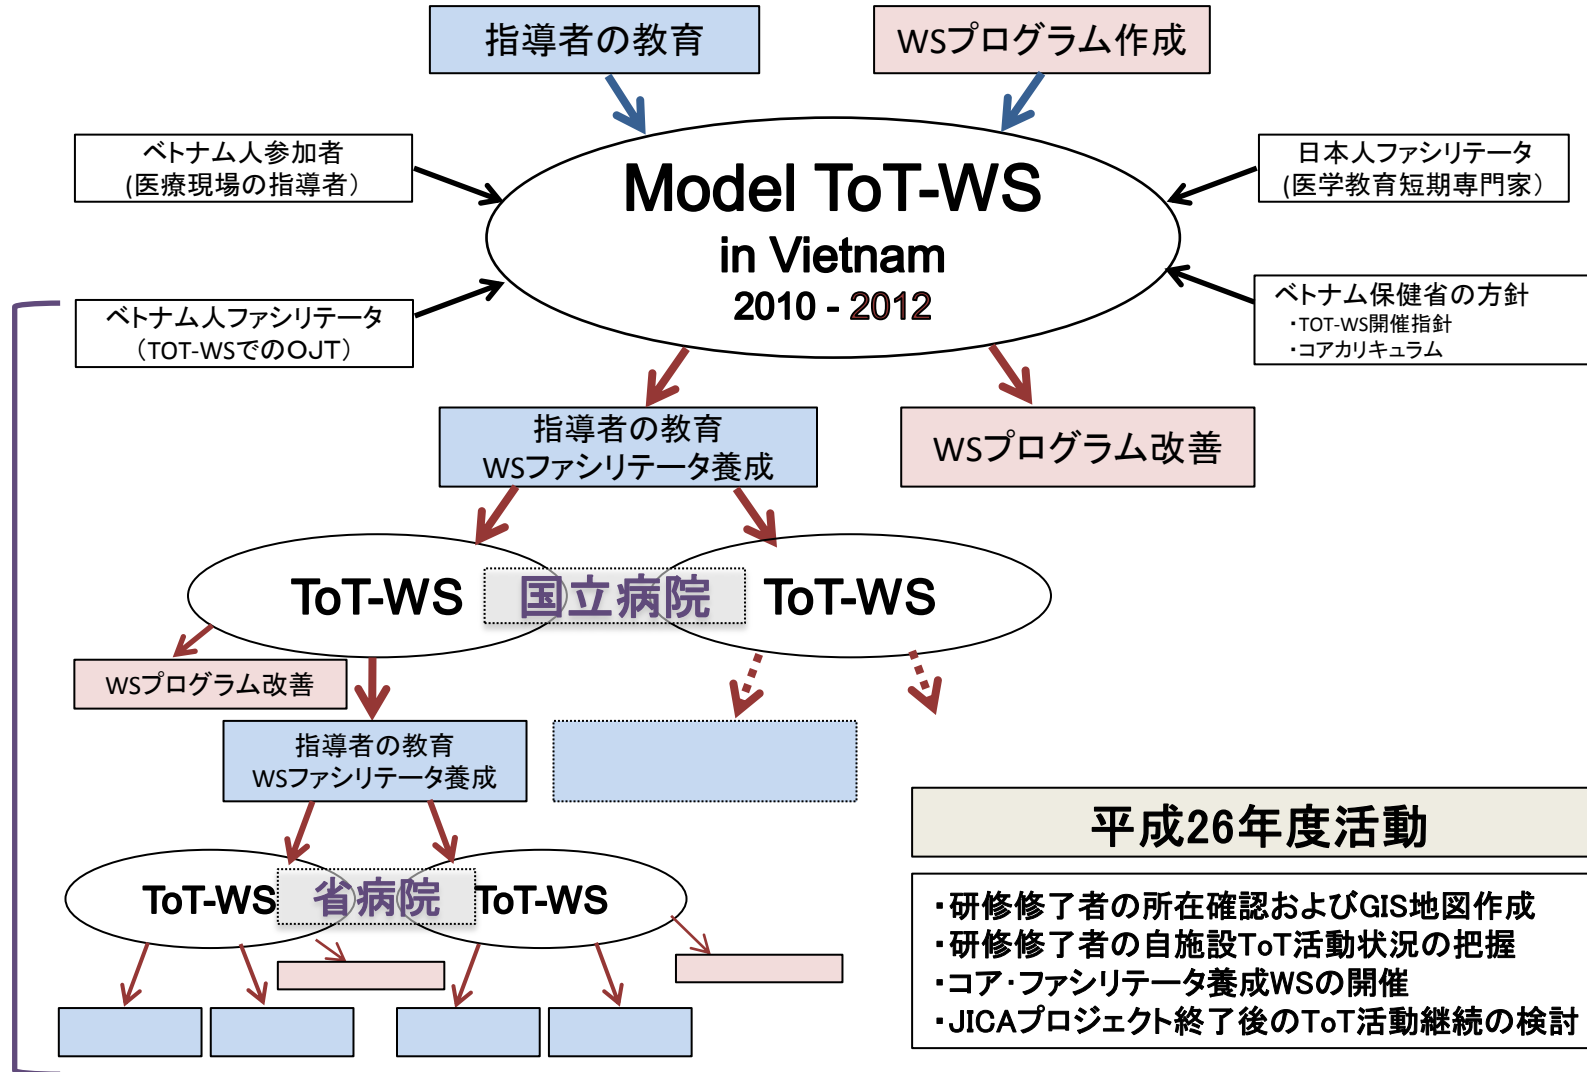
指導者の教育

WSプログラム作成

ベトナム人参加者
(医療現場の指導者)

日本人ファシリテータ
(医学教育短期専門家)

Model ToT-WS
in Vietnam
2010 - 2012

ベトナム人ファシリテータ
(TOT-WSでのOJT)

ベトナム保健省の方針
・TOT-WS開催指針
・コアカリキュラム

指導者の教育
WSファシリテータ養成

WSプログラム改善

ToT-WS 国立病院 ToT-WS

WSプログラム改善

指導者の教育
WSファシリテータ養成

平成26年度活動

ToT-WS 省病院 ToT-WS

・研修修了者の所在確認およびGIS地図作成
・研修修了者の自施設ToT活動状況の把握
・コア･ファシリテータ養成WSの開催
・JICAプロジェクト終了後のToT活動継続の検討